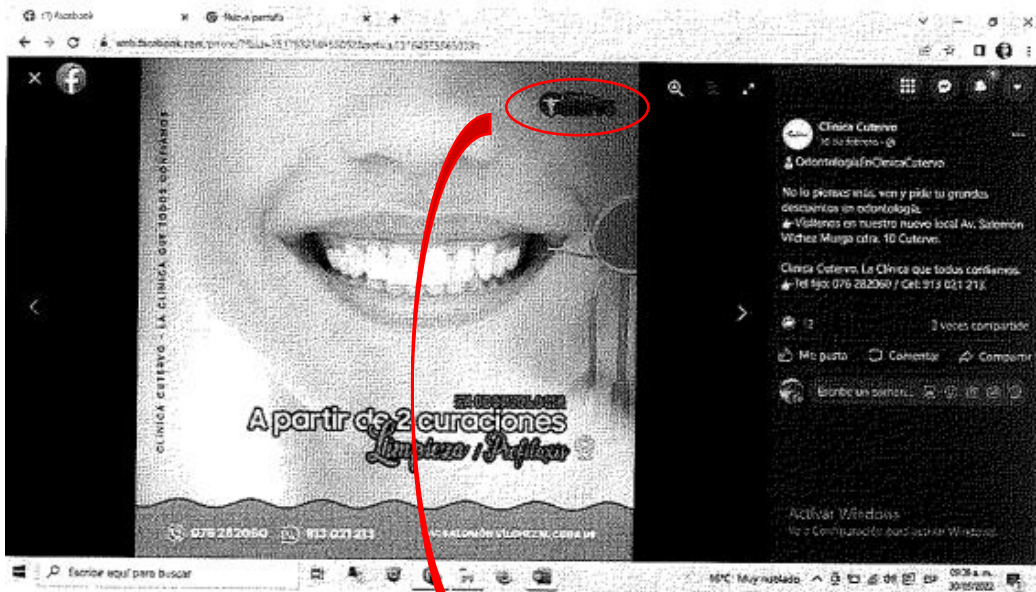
(1) Facebook
Nueva pestaña
web.facebook.com/photo/?fbid=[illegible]

CLÍNICA CUTERVO - LA CLÍNICA QUE TODOS CONFIAMOS

EN ODONTOLOGÍA
A partir de 2 curaciones
Limpieza / Profilaxis

076 282060
913 021 213
AV. SALOMÓN VÍLCHEZ M. CDRA 10

Clínica Cutervo
10 de febrero · 
OdontologíaEnClínicaCutervo

No lo pienses más, ven y pide tu grandes descuentos en odontología.
Visítenos en nuestro nuevo local Av. Salomón Vilchez Murga cdra. 10 Cutervo.

Clínica Cutervo, La Clínica que todos confiamos.
Tel fijo: 076 282060 / Cel: 913 021 213

12
3 veces compartido
Me gusta
Comentar
Compartir
Escribe un comentario...

Activar Windows
Ve a Configuración para activar Windows.

Escribe aquí para buscar
16°C Muy nublado
ESP
09:38 a. m.
30/10/2022